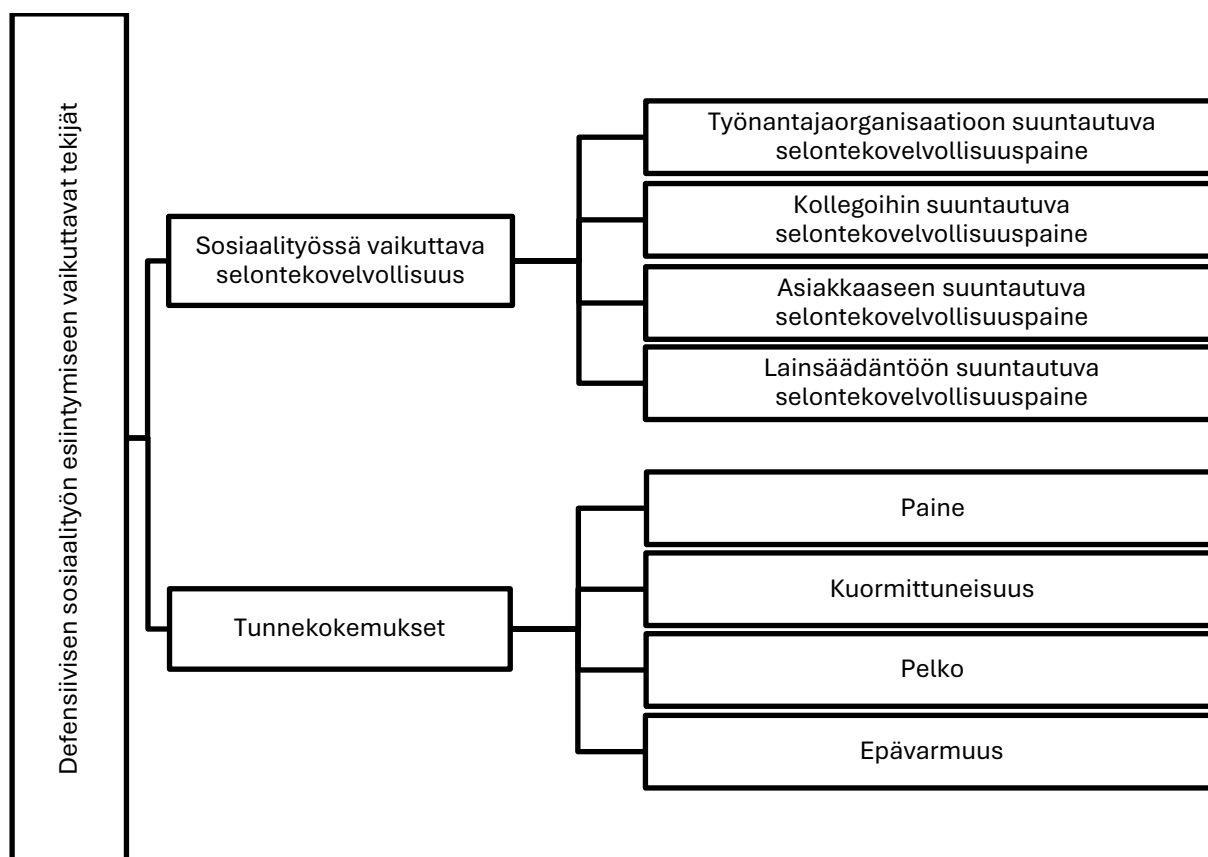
Defensiivisen sosiaalityön esiintymiseen vaikuttavat tekijät

Sosiaalityössä vaikuttava selontekovelvollisuus

Työnantajaorganisaatioon suuntautuva selontekovelvollisuuspaine

Kollegoihin suuntautuva selontekovelvollisuuspaine

Asiakkaaseen suuntautuva selontekovelvollisuuspaine

Lainsäädäntöön suuntautuva selontekovelvollisuuspaine

Tunnekokemukset

Paine

Kuormittuneisuus

Pelko

Epävarmuus